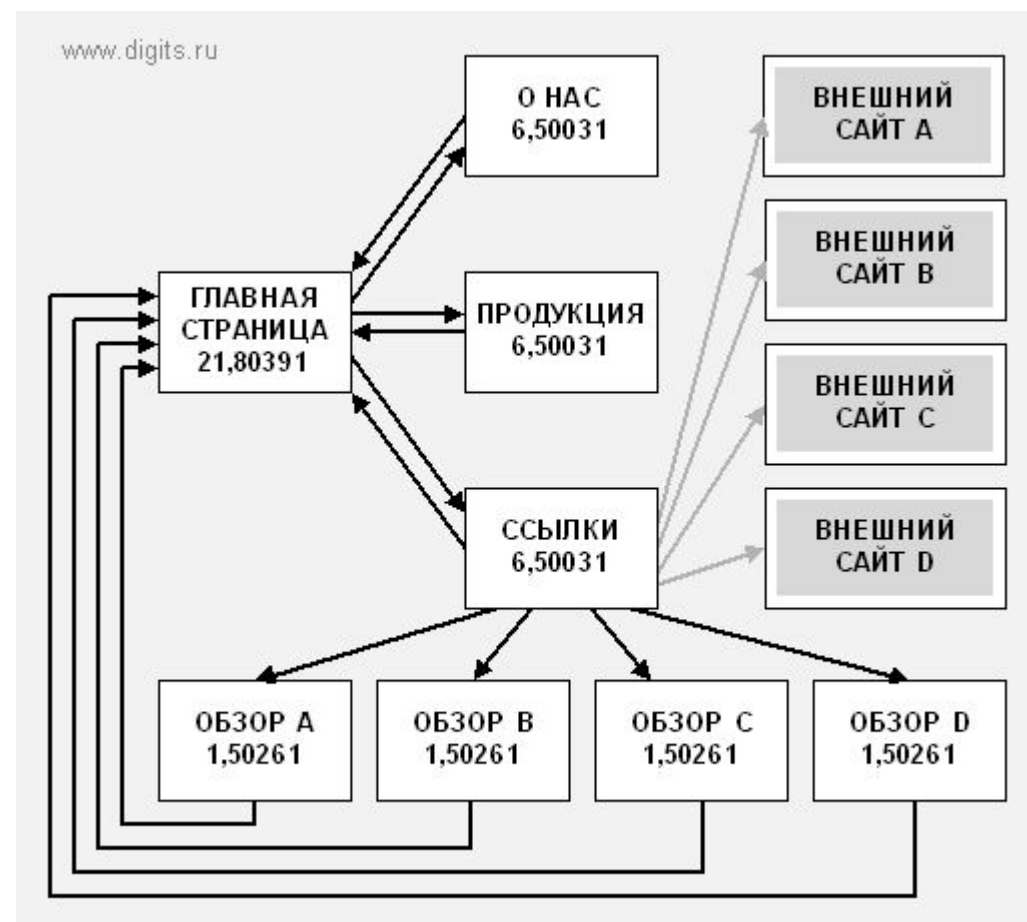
www.digits.ru

О НАС
6,50031

ВНЕШНИЙ САЙТ A

ВНЕШНИЙ САЙТ B

ГЛАВНАЯ СТРАНИЦА
21,80391

ПРОДУКЦИЯ
6,50031

ВНЕШНИЙ САЙТ C

ССЫЛКИ
6,50031

ВНЕШНИЙ САЙТ D

ОБЗОР A
1,50261

ОБЗОР B
1,50261

ОБЗОР C
1,50261

ОБЗОР D
1,50261